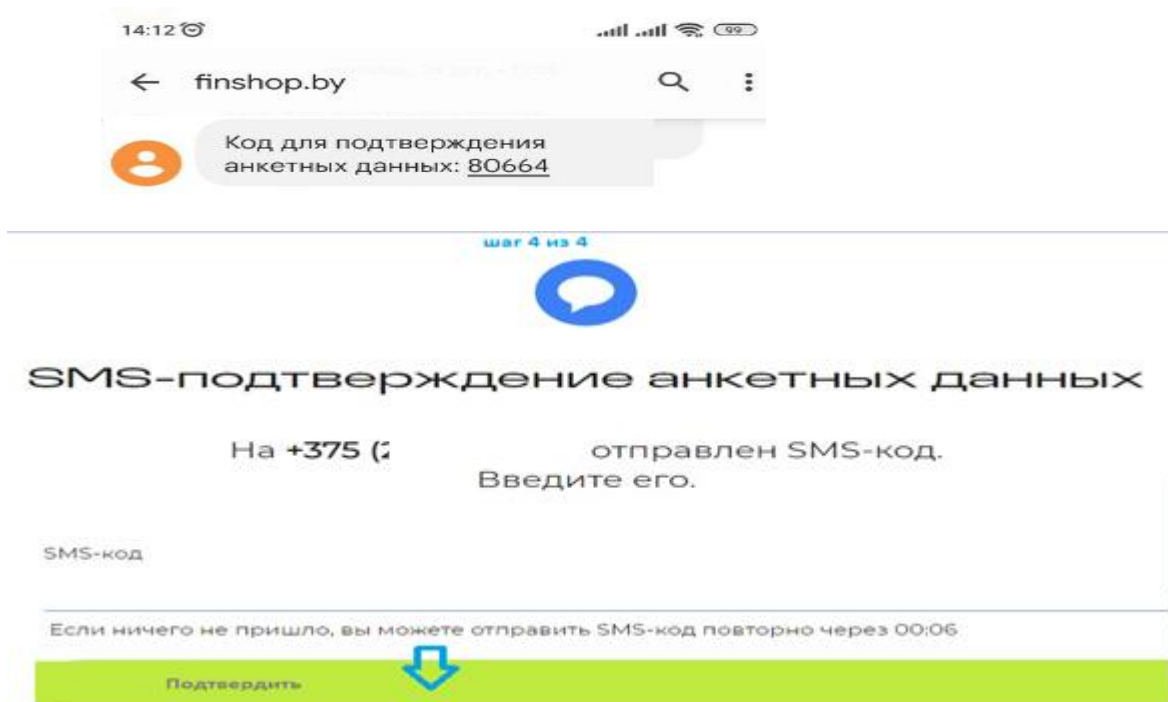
14:12

finshop.by

Код для подтверждения анкетных данных: 80664

шаг 4 из 4

SMS-подтверждение анкетных данных

На +375 ([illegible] отправлен SMS-код. Введите его.

SMS-код

Если ничего не пришло, вы можете отправить SMS-код повторно через 00:06

Подтвердить